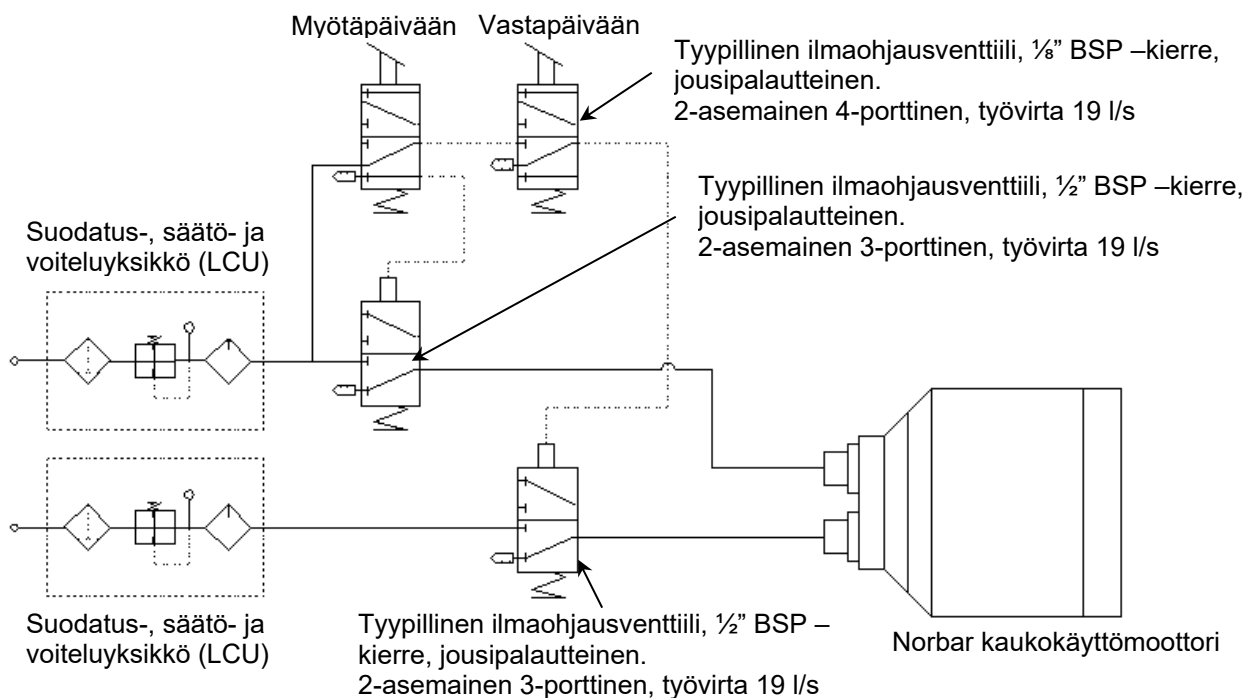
Myötäpäivään Vastapäivään

Tyypillinen ilmaohjausventtiili, ⅛" BSP –kierre, jousipalautteinen.
2-asemainen 4-porttinen, työvirta 19 l/s

Tyypillinen ilmaohjausventtiili, ½" BSP –kierre, jousipalautteinen.
2-asemainen 3-porttinen, työvirta 19 l/s

Suodatus-, säätö- ja voiteluyksikkö (LCU)

Suodatus-, säätö- ja voiteluyksikkö (LCU)

Tyypillinen ilmaohjausventtiili, ½" BSP –kierre, jousipalautteinen.
2-asemainen 3-porttinen, työvirta 19 l/s

Norbar kaukokäyttömoottori